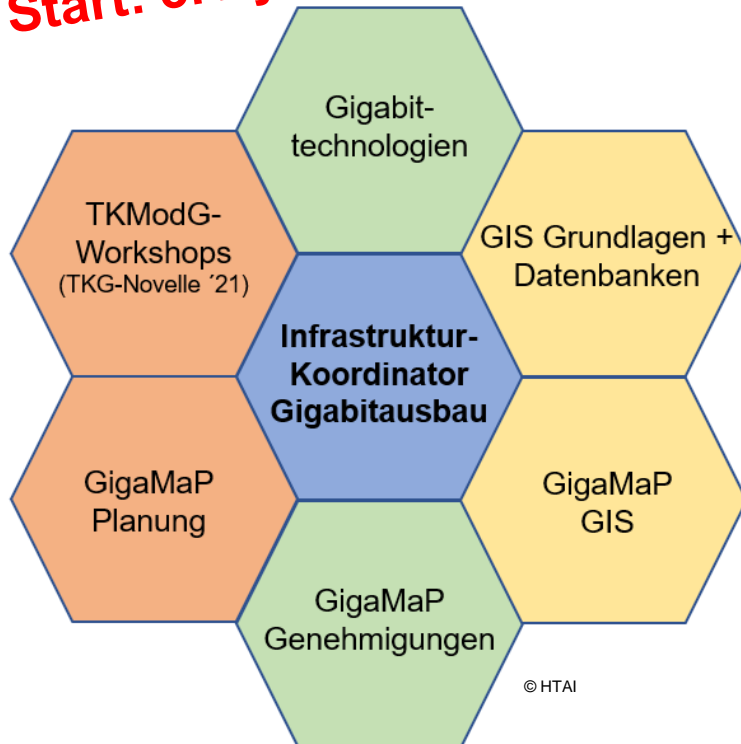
Start: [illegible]

Gigabit-technologien

TKModG-Workshops
(TKG-Novelle ´21)

GIS Grundlagen + Datenbanken

**Infrastruktur-Koordinator Gigabitausbau**

GigaMaP Planung

GigaMaP GIS

GigaMaP Genehmigungen

© HTAI